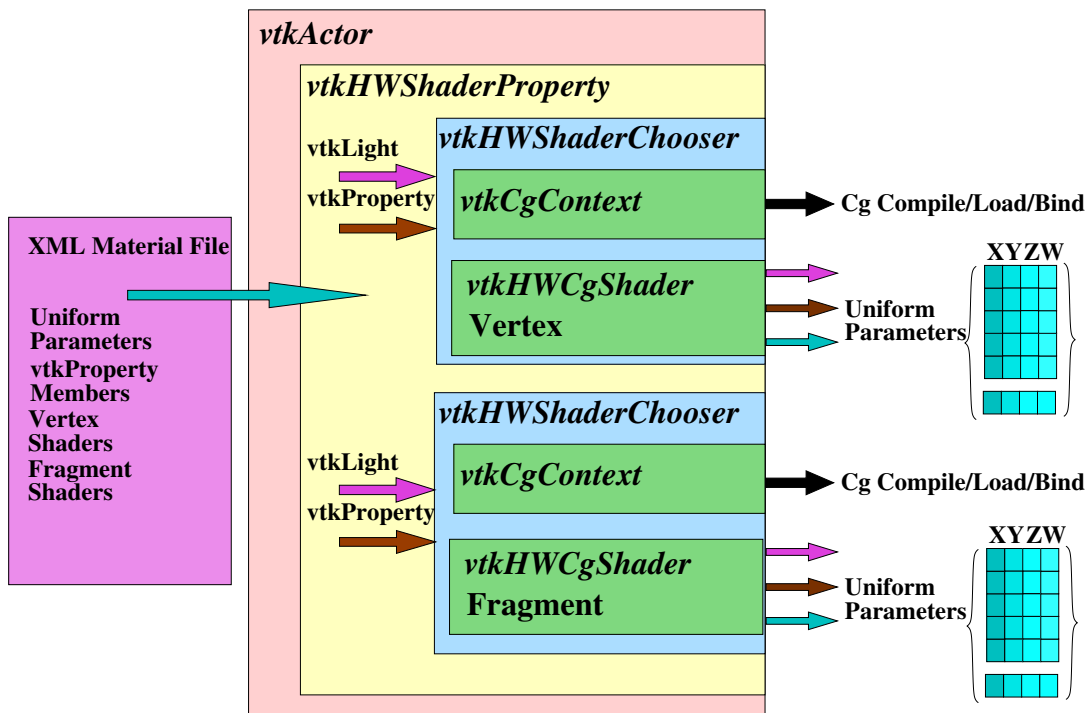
vtkActor

vtkHWShaderProperty

XML Material File

Uniform
Parameters
vtkProperty
Members
Vertex
Shaders
Fragment
Shaders

vtkHWShaderChooser

vtkLight

vtkProperty

vtkCgContext

Cg Compile/Load/Bind

vtkHWCgShader
Vertex

Uniform
Parameters

XYZW

vtkHWShaderChooser

vtkLight

vtkProperty

vtkCgContext

Cg Compile/Load/Bind

vtkHWCgShader
Fragment

Uniform
Parameters

XYZW